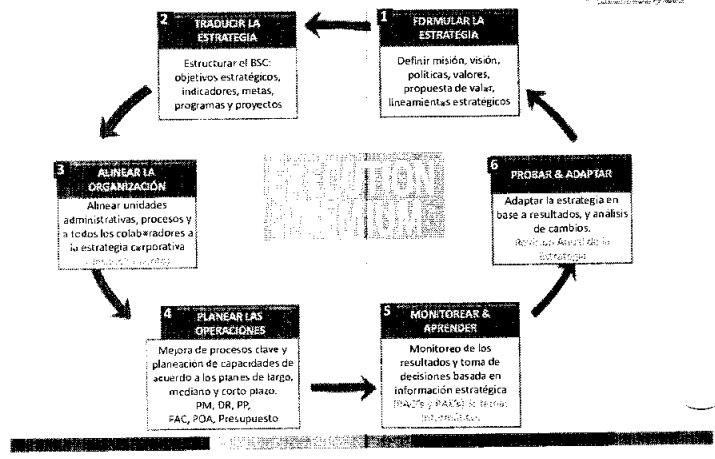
2 TRADUCIR LA ESTRATEGIA

Estructurar el BSC: objetivos estratégicos, indicadores, metas, programas y proyectos

1 FORMULAR LA ESTRATEGIA

Definir misión, visión, políticas, valores, propuesta de valor, lineamientos estratégicos

3 ALINEAR LA ORGANIZACIÓN

Alinear unidades administrativas, procesos y a todos los colaboradores a la estrategia corporativa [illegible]

EXECUTION PREMIUM

6 PROBAR & ADAPTAR

Adaptar la estrategia en base a resultados, y analisis de cambios. Revisión Anual de la estrategia

4 PLANEAR LAS OPERACIONES

Mejora de procesos clave y planeacion de capacidades de acuerdo a los planes de largo, mediano y corto plazo. PM, DR, PP, FAC, POA, Presupuesto

5 MONITOREAR & APRENDER

Monitoreo de los resultados y toma de decisiones basada en información estratégica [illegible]